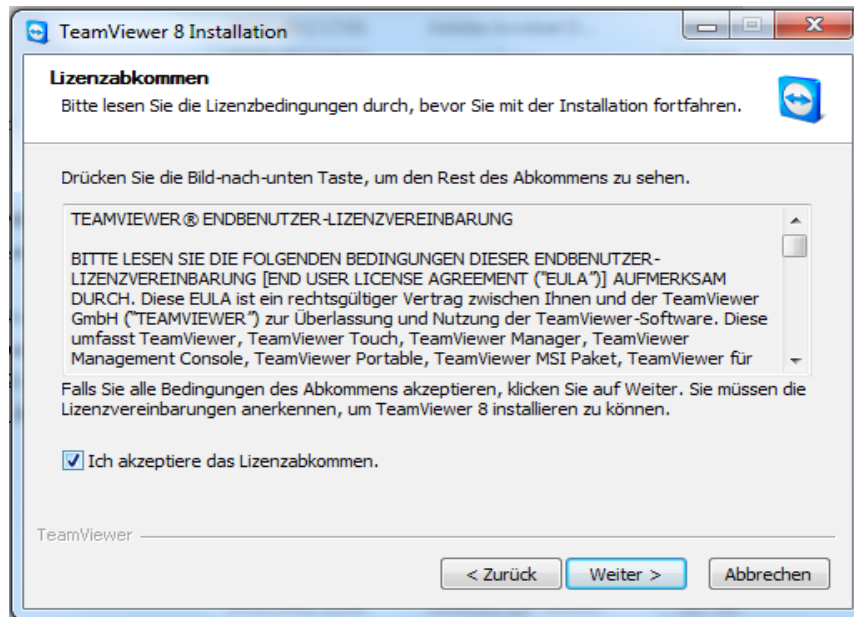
TeamViewer 8 Installation

Lizenzabkommen

Bitte lesen Sie die Lizenzbedingungen durch, bevor Sie mit der Installation fortfahren.

Drücken Sie die Bild-nach-unten Taste, um den Rest des Abkommens zu sehen.

TEAMVIEWER® ENDBENUTZER-LIZENZVEREINBARUNG

BITTE LESEN SIE DIE FOLGENDEN BEDINGUNGEN DIESER ENDBENUTZER-LIZENZVEREINBARUNG [END USER LICENSE AGREEMENT ("EULA")] AUFMERKSAM DURCH. Diese EULA ist ein rechtsgültiger Vertrag zwischen Ihnen und der TeamViewer GmbH ("TEAMVIEWER") zur Überlassung und Nutzung der TeamViewer-Software. Diese umfasst TeamViewer, TeamViewer Touch, TeamViewer Manager, TeamViewer Management Console, TeamViewer Portable, TeamViewer MSI Paket, TeamViewer für

Falls Sie alle Bedingungen des Abkommens akzeptieren, klicken Sie auf Weiter. Sie müssen die Lizenzvereinbarungen anerkennen, um TeamViewer 8 installieren zu können.

Ich akzeptiere das Lizenzabkommen.

TeamViewer

< Zurück | Weiter > | Abbrechen